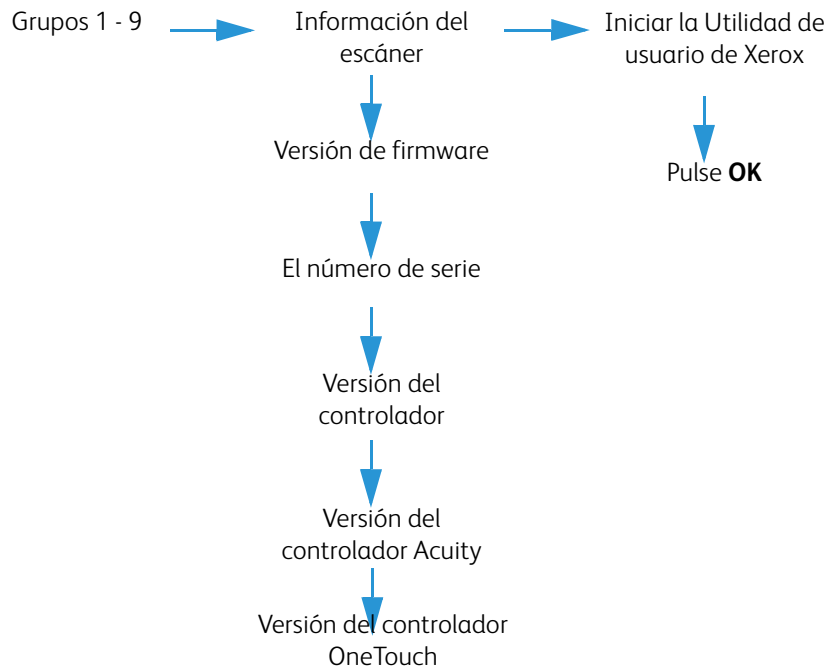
Grupos 1 - 9

Información del escáner

Iniciar la Utilidad de usuario de Xerox

Pulse **OK**

Versión de firmware

El número de serie

Versión del controlador

Versión del controlador Acuity

Versión del controlador OneTouch